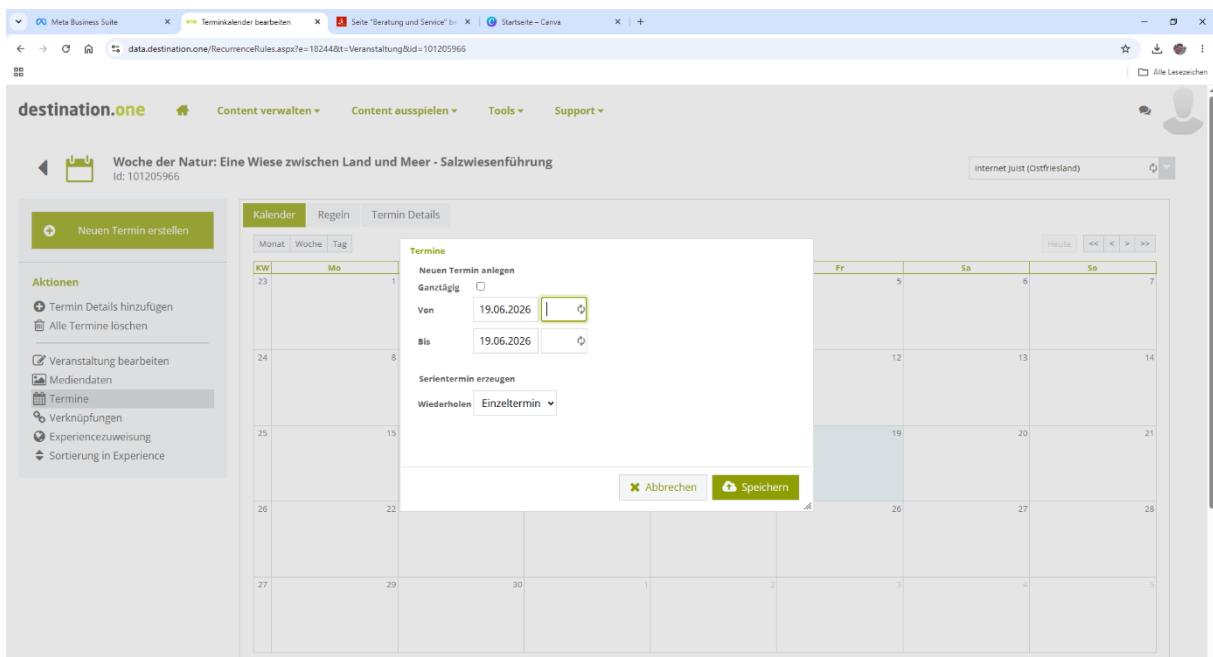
Meta Business Suite ×
Terminkalender bearbeiten ×
Seite "Beratung und Service" b ×
Startseite – Canva ×
+

data.destination.one/RecurrenceRules.aspx?e=18244&t=Veranstaltung&id=101205966

Alle Lesezeichen

destination.one Content verwalten ▾ Content ausspielen ▾ Tools ▾ Support ▾

Woche der Natur: Eine Wiese zwischen Land und Meer - Salzwiesenführung
Id: 101205966

Internet Juist (Ostfriesland)

Neuen Termin erstellen

Aktionen
Termin Details hinzufügen
Alle Termine löschen

Veranstaltung bearbeiten
Mediendaten
Termine
Verknüpfungen
Experiencezuweisung
Sortierung in Experience

Kalender Regeln Termin Details

Monat Woche Tag

Heute << < > >>

| KW | Mo | | | | Fr | Sa | So |
|---|---|---|---|---|---|---|---|
| 23 | 1 | | | | 5 | 6 | 7 |
| 24 | 8 | | | | 12 | 13 | 14 |
| 25 | 15 | | | | 19 | 20 | 21 |
| 26 | 22 | | | | 26 | 27 | 28 |
| 27 | 29 | 30 | 1 | 2 | 3 | 4 | 5 |

Termine

Neuen Termin anlegen
Ganztägig
Von 19.06.2026
Bis 19.06.2026

Serientermin erzeugen
Wiederholen Einzeltermin

Abbrechen Speichern